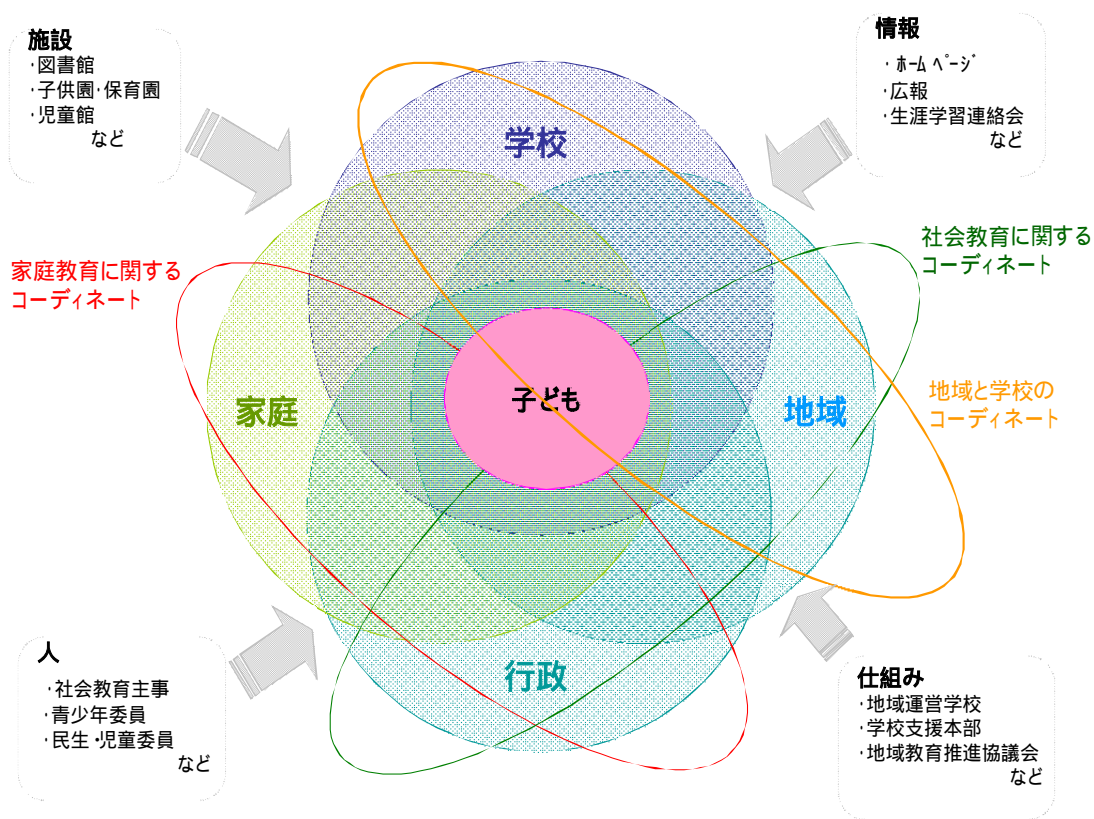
施設
・図書館
・子供園・保育園
・児童館
など

情報
・ﾎｰﾑ ﾍﾟｰｼﾞ
・広報
・生涯学習連絡会
など

学校

社会教育に関するコーディネート

家庭教育に関するコーディネート

家庭

子ども

地域

地域と学校のコーディネート

行政

人
・社会教育主事
・青少年委員
・民生・児童委員
など

仕組み
・地域運営学校
・学校支援本部
・地域教育推進協議会
など